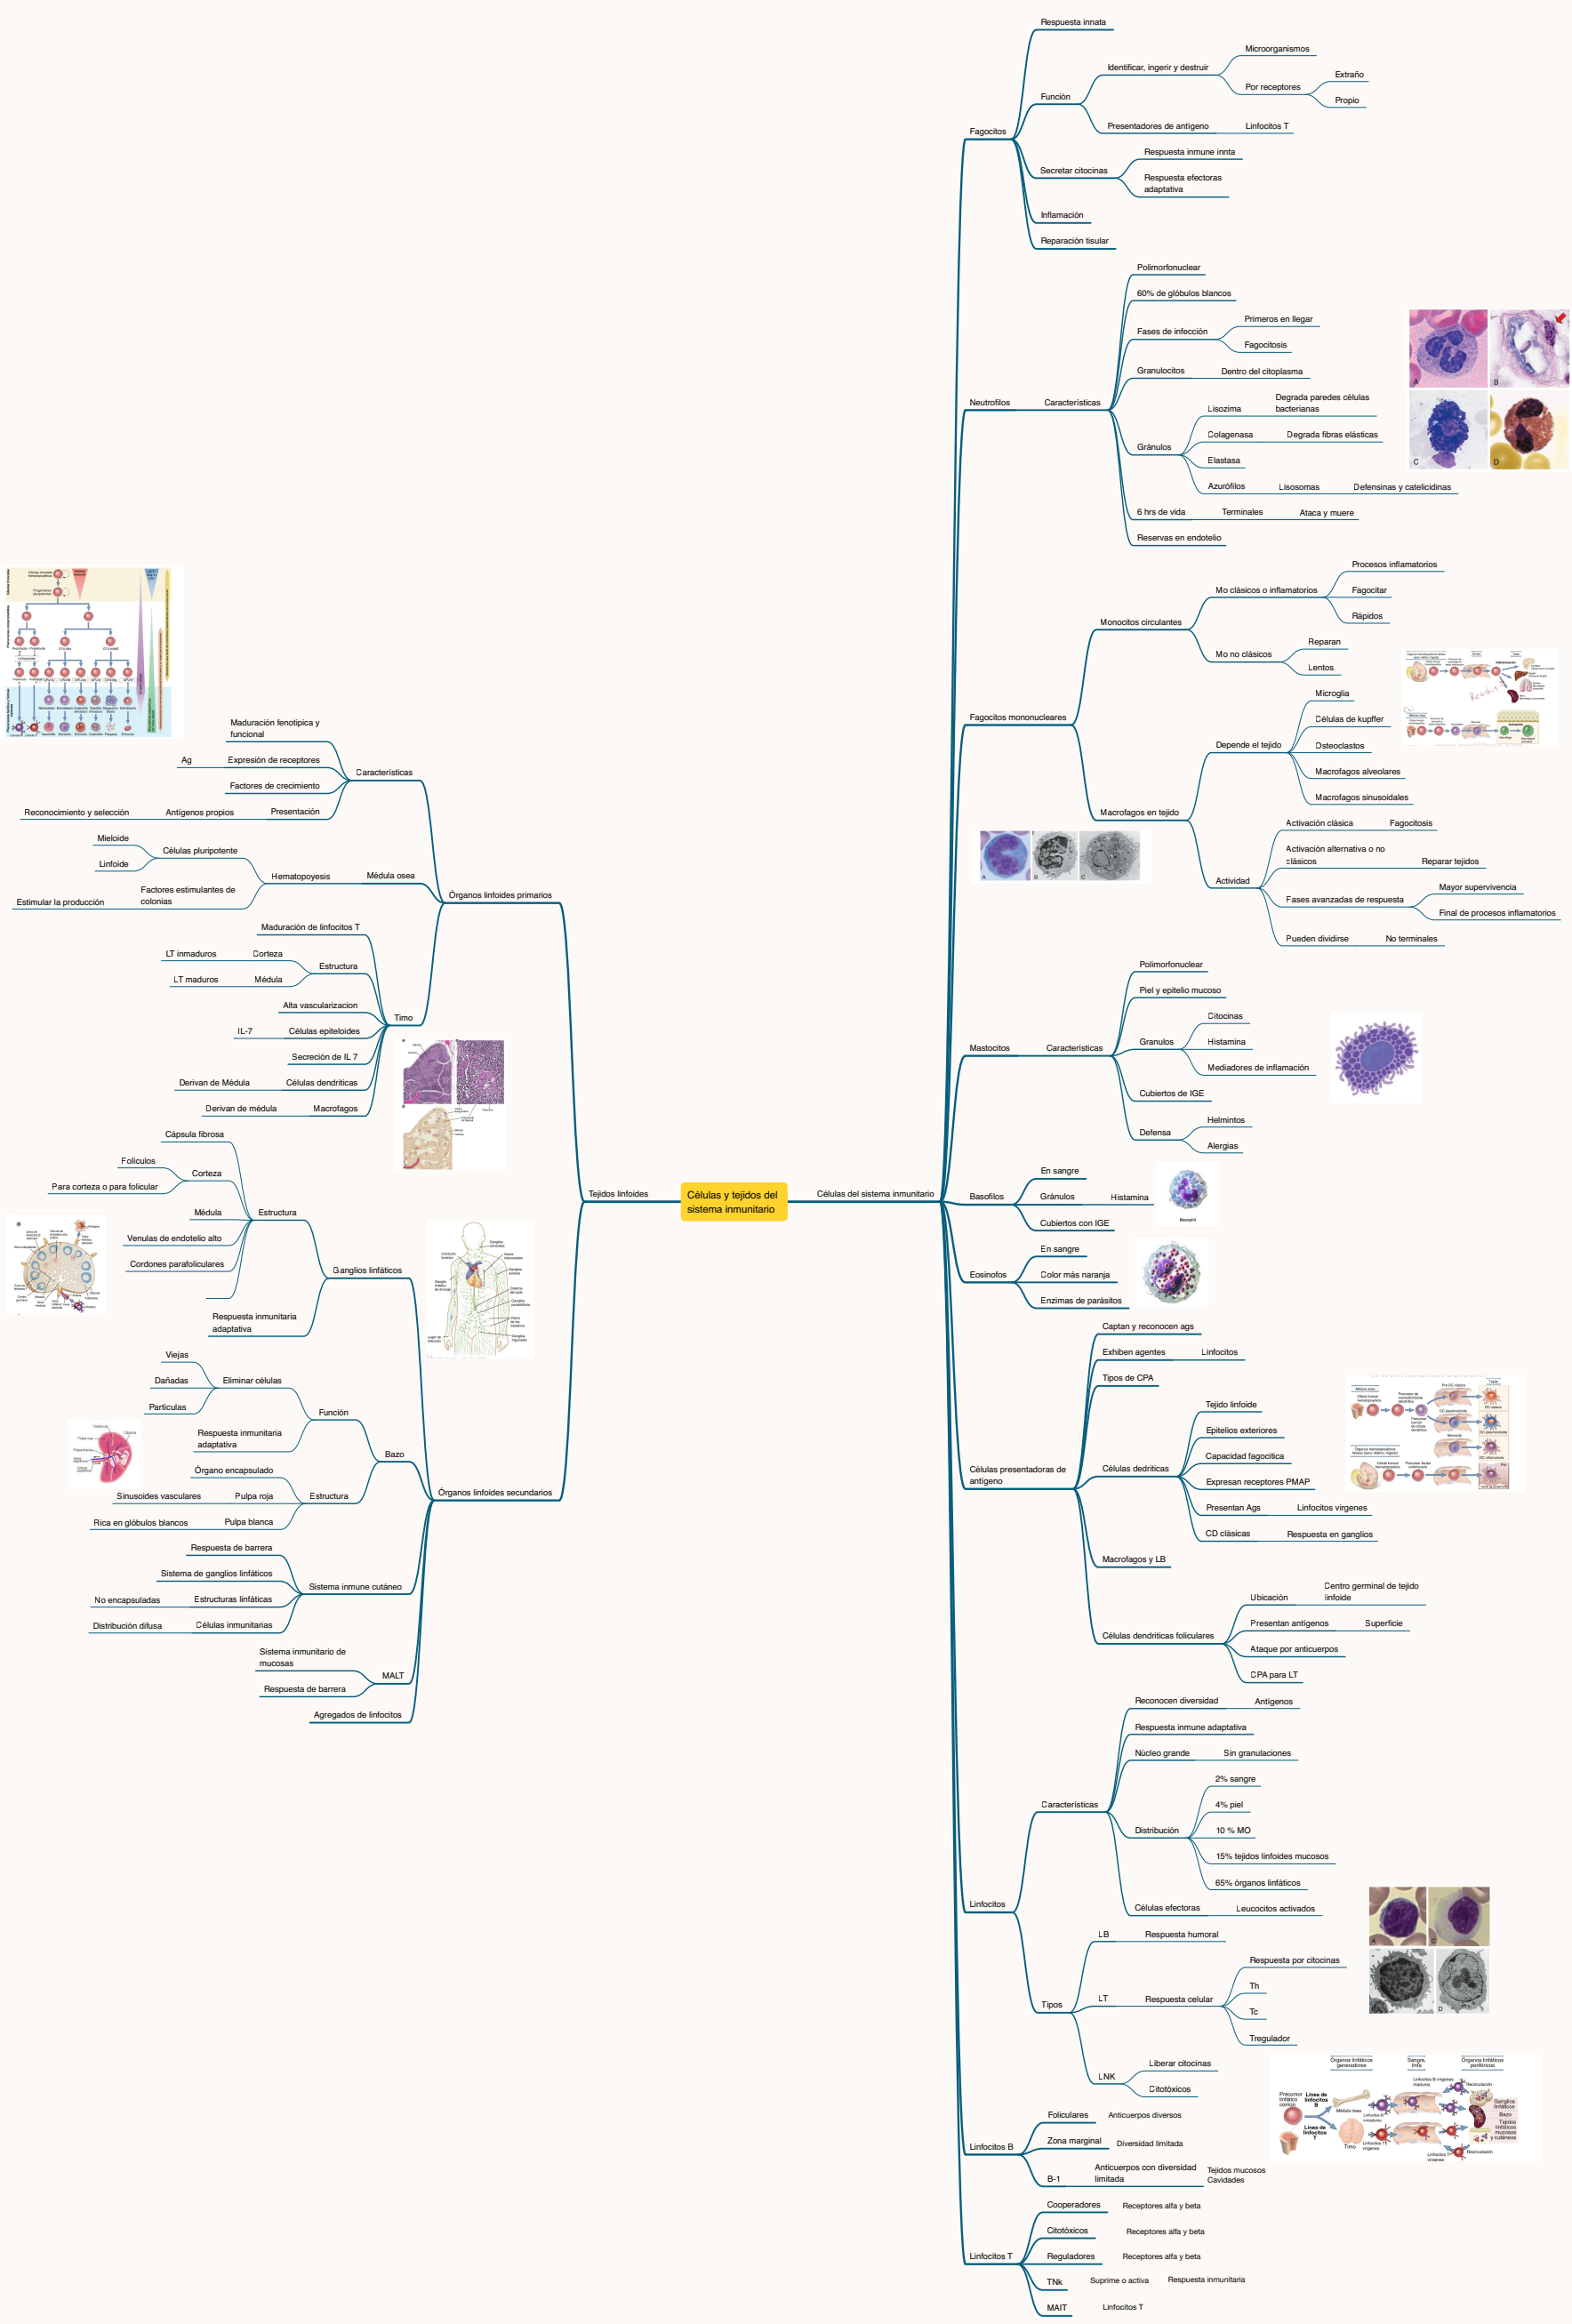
Células y tejidos del sistema inmunitario

Células del sistema inmunitario

Fagocitos
Respuesta innata
Función
Identificar, ingerir y destruir
Microorganismos
Por receptores
Extraño
Propio
Presentadores de antígeno
Linfocitos T
Secretar citocinas
Respuesta inmune innta
Respuesta efectoras adaptativa
Inflamación
Reparación tisular

Neutrófilos
Características
Polimorfonuclear
60% de glóbulos blancos
Fases de infección
Primeros en llegar
Fagocitosis
Granulocitos
Dentro del citoplasma
Gránulos
Lisozima
Degrada paredes células bacterianas
Colagenasa
Degrada fibras elásticas
Elastasa
Azurófilos
Lisosomas
Defensinas y catelicidinas
6 hrs de vida
Terminales
Ataca y muere
Reservas en endotelio

Fagocitos mononucleares
Monocitos circulantes
Mo clásicos o inflamatorios
Procesos inflamatorios
Fagocitar
Rápidos
Mo no clásicos
Reparan
Lentos
Macrofagos en tejido
Depende el tejido
Microglia
Células de kupffer
Osteoclastos
Macrofagos alveolares
Macrofagos sinusoidales
Actividad
Activación clásica
Fagocitosis
Activación alternativa o no clásicos
Reparar tejidos
Fases avanzadas de respuesta
Mayor supervivencia
Final de procesos inflamatorios
Pueden dividirse
No terminales

Mastocitos
Características
Polimorfonuclear
Piel y epitelio mucoso
Granulos
Citocinas
Histamina
Mediadores de inflamación
Cubiertos de IGE
Defensa
Helmintos
Alergias

Basofilos
En sangre
Gránulos
Histamina
Cubiertos con IGE

Eosinofos
En sangre
Color más naranja
Enzimas de parásitos

Células presentadoras de antígeno
Captan y reconocen ags
Exhiben agentes
Linfocitos
Tipos de CPA
Células dedriticas
Tejido linfoide
Epitelios exteriores
Capacidad fagocítica
Expresan receptores PMAP
Presentan Ags
Linfocitos virgenes
CD clásicas
Respuesta en ganglios
Macrofagos y LB
Células dendriticas foliculares
Ubicación
Centro germinal de tejido linfoide
Presentan antígenos
Superficie
Ataque por anticuerpos
CPA para LT

Linfocitos
Características
Reconocen diversidad
Antígenos
Respuesta inmune adaptativa
Núcleo grande
Sin granulaciones
Distribución
2% sangre
4% piel
10 % MO
15% tejidos linfoides mucosos
65% órganos linfáticos
Células efectoras
Leucocitos activados
Tipos
LB
Respuesta humoral
LT
Respuesta celular
Respuesta por citocinas
Th
Tc
Tregulador
LNK
Liberar citocinas
Citotóxicos

Linfocitos B
Foliculares
Anticuerpos diversos
Zona marginal
Diversidad limitada
B-1
Anticuerpos con diversidad limitada
Tejidos mucosos Cavidades

Linfocitos T
Cooperadores
Receptores alfa y beta
Citotóxicos
Receptores alfa y beta
Reguladores
Receptores alfa y beta
TNk
Suprime o activa
Respuesta inmunitaria
MAIT
Linfocitos T

Tejidos linfoides

Órganos linfoides primarios
Características
Maduración fenotipica y funcional
Expresión de receptores
Ag
Factores de crecimiento
Presentación
Antígenos propios
Reconocimiento y selección
Médula osea
Hematopoyesis
Células pluripotente
Mieloide
Linfoide
Factores estimulantes de colonias
Estimular la producción
Timo
Maduración de linfocitos T
Estructura
Corteza
LT inmaduros
Médula
LT maduros
Alta vascularizacion
Células epiteloides
IL-7
Secreción de IL 7
Células dendriticas
Derivan de Médula
Macrofagos
Derivan de médula

Órganos linfoides secundarios
Ganglios linfáticos
Estructura
Cápsula fibrosa
Corteza
Foliculos
Para corteza o para folicular
Médula
Venulas de endotelio alto
Cordones parafoliculares
Respuesta inmunitaria adaptativa
Bazo
Función
Eliminar células
Viejas
Dañadas
Particulas
Respuesta inmunitaria adaptativa
Estructura
Órgano encapsulado
Pulpa roja
Sinusoides vasculares
Pulpa blanca
Rica en glóbulos blancos
Sistema inmune cutáneo
Respuesta de barrera
Sistema de ganglios linfáticos
Estructuras linfáticas
No encapsuladas
Células inmunitarias
Distribución difusa
MALT
Sistema inmunitario de mucosas
Respuesta de barrera
Agregados de linfocitos